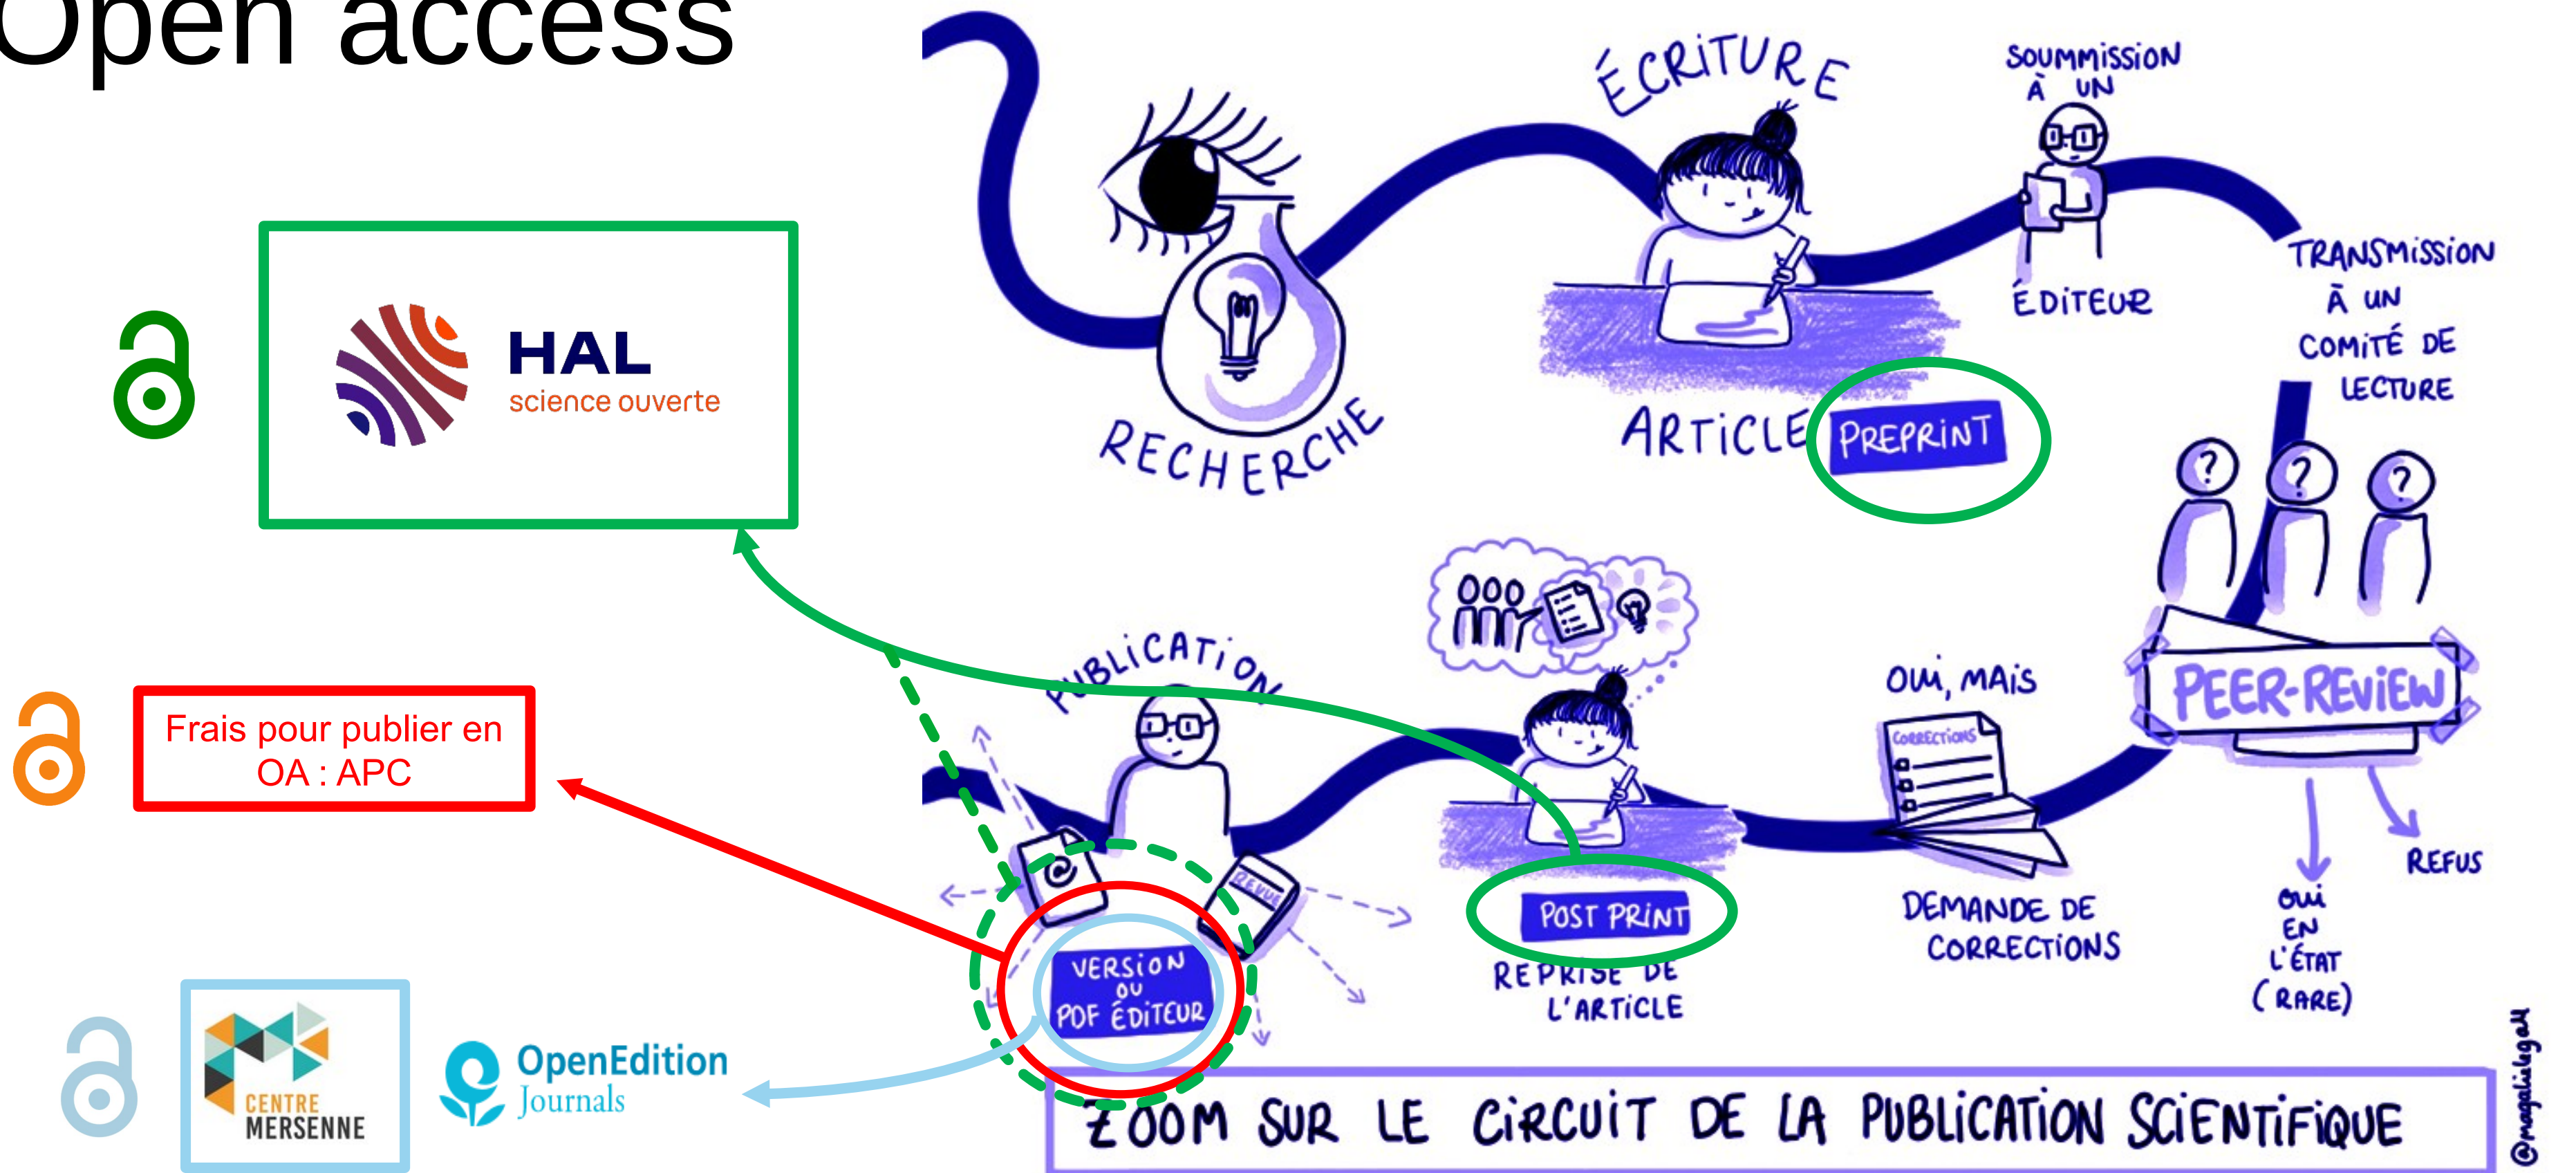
Open access

HAL
science ouverte

Frais pour publier en OA : APC

CENTRE MERSENNE

OpenEdition Journals

RECHERCHE

ÉCRITURE

ARTICLE

PREPRINT

SOUMISSION À UN ÉDITEUR

TRANSMISSION À UN COMITÉ DE LECTURE

PEER-REVIEW

OUI, MAIS

CORRECTIONS

DEMANDE DE CORRECTIONS

REFUS

OUI EN L'ÉTAT (RARE)

POST PRINT

REPRISE DE L'ARTICLE

PUBLICATION

REVUE

VERSION OU PDF ÉDITEUR

ZOOM SUR LE CIRCUIT DE LA PUBLICATION SCIENTIFIQUE

@magalielegall